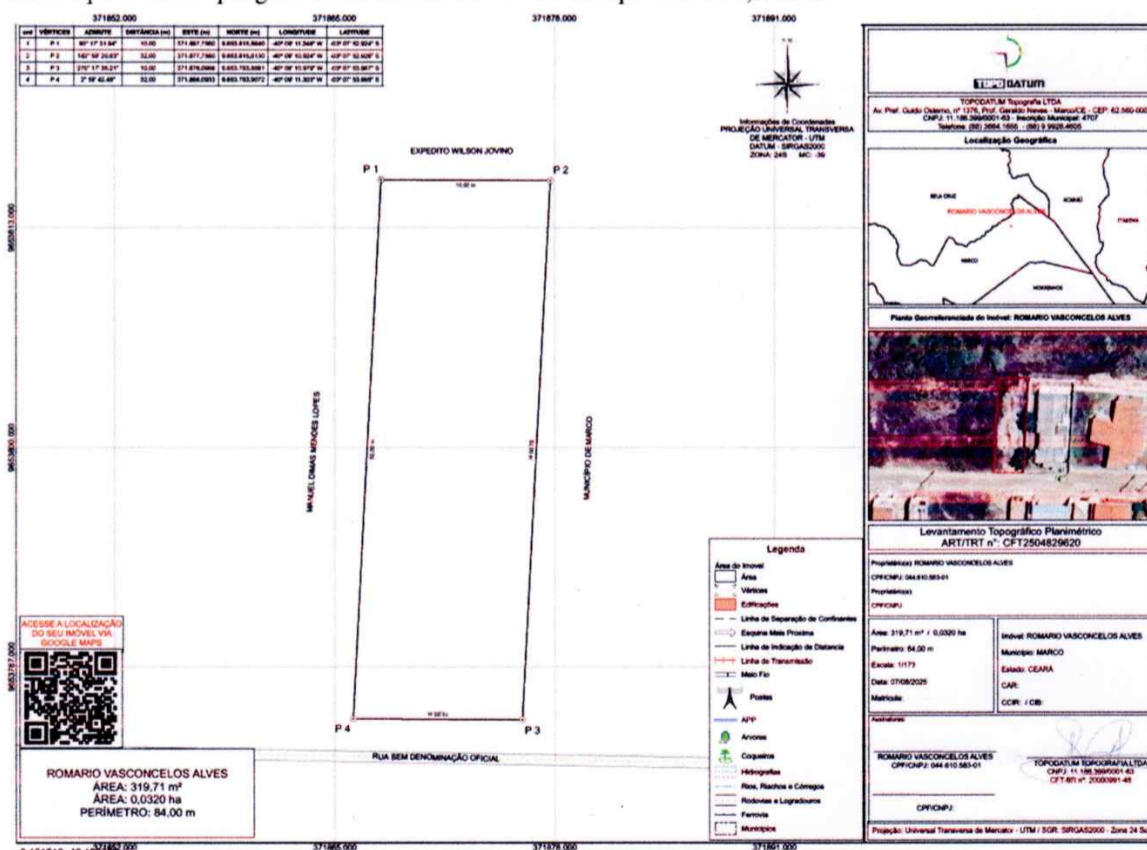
371852.000

371865.000

371878.000

371891.000

| cod | VÉRTICES | AZIMUTE | DISTÂNCIA (m) | ESTE (m) | NORTE (m) | LONGITUDE | LATITUDE |
|---|---|---|---|---|---|---|---|
| 1 | P 1 | 90° 17' 34.94" | 10,00 | 371.867,7990 | 9.653.815,5640 | -40° 09' 11.248" W | -03° 07' 42.924" S |
| 2 | P 2 | 180° 58' 20.03" | 32,00 | 371.877,7990 | 9.653.815,5130 | -40° 09' 10.924" W | -03° 07' 42.926" S |
| 3 | P 3 | 270° 17' 34.21" | 10,00 | 371.876,0966 | 9.653.783,5081 | -40° 09' 10.978" W | -03° 07' 43.967" S |
| 4 | P 4 | 2° 56' 42.46" | 32,00 | 371.866,0953 | 9.653.783,5072 | -40° 09' 11.303" W | -03° 07' 53.968" S |

Informações de Coordenadas
PROJEÇÃO UNIVERSAL TRANSVERSA DE MERCATOR - UTM
DATUM - SIRGAS2000
ZONA: 24S MC: -39

EXPEDITO WILSON JOVINO

P 1

P 2

10,00 m

MANUEL DIMAS MENDES LOPES

MUNICÍPIO DE MARCO

32,00 m

32,00 m

P 4

P 3

10,00 m

RUA SEM DENOMINAÇÃO OFICIAL

9653813.000

9653800.000

9653787.000

ACESSE A LOCALIZAÇÃO DO SEU IMÓVEL VIA GOOGLE MAPS

ROMARIO VASCONCELOS ALVES
ÁREA: 319,71 m²
ÁREA: 0,0320 ha
PERÍMETRO: 84,00 m

Legenda
Área do Imovel
Área
Vértices
Edificações
Linha de Separação de Confinantes
Esquina Mais Proxima
Linha de Indicação de Distancia
Linha de Transmissão
Meio Fio
Postes
APP
Árvores
Coqueiros
Hidrografias
Rios, Riachos e Córregos
Rodovias e Logradouros
Ferrovia
Municípios

TOPODATUM
TOPODATUM Topografia LTDA
Av. Prof. Guido Osterno, nº 1376, Prof. Geraldo Neves - Marco/CE - CEP: 62.560-000
CNPJ: 11.186.399/0001-63 - Inscrição Municipal: 4707
Telefone: (88) 3664.1666 - (88) 9 9926-4605

Localização Geográfica
BELA CRUZ
ROMARIO VASCONCELOS ALVES
MARCO
MORRINHOS

Planta Georreferenciada do Imóvel: ROMARIO VASCONCELOS ALVES

Levantamento Topográfico Planimétrico
ART/TRT nº: CFT2504829620

Proprietário(a): ROMARIO VASCONCELOS ALVES
CPF/CNPJ: 044.610.583-01
Proprietário(a):
CPF/CNPJ:

Área: 319,71 m² / 0,0320 ha
Perímetro: 84,00 m
Escala: 1/173
Data: 07/08/2025
Matrícula:

Imóvel: ROMARIO VASCONCELOS ALVES
Município: MARCO
Estado: CEARA
CAR:
CCIR: / CIB:

Assinaturas:
ROMARIO VASCONCELOS ALVES
CPF/CNPJ: 044.610.583-01

TOPODATUM TOPOGRAFIA LTDA
CNPJ: 11.186.399/0001-63
CFT-BR nº: 2000091-48

CPF/CNPJ:

Projeção: Universal Transversa de Mercator - UTM / SGR: SIRGAS2000 - Zona 24 Sul